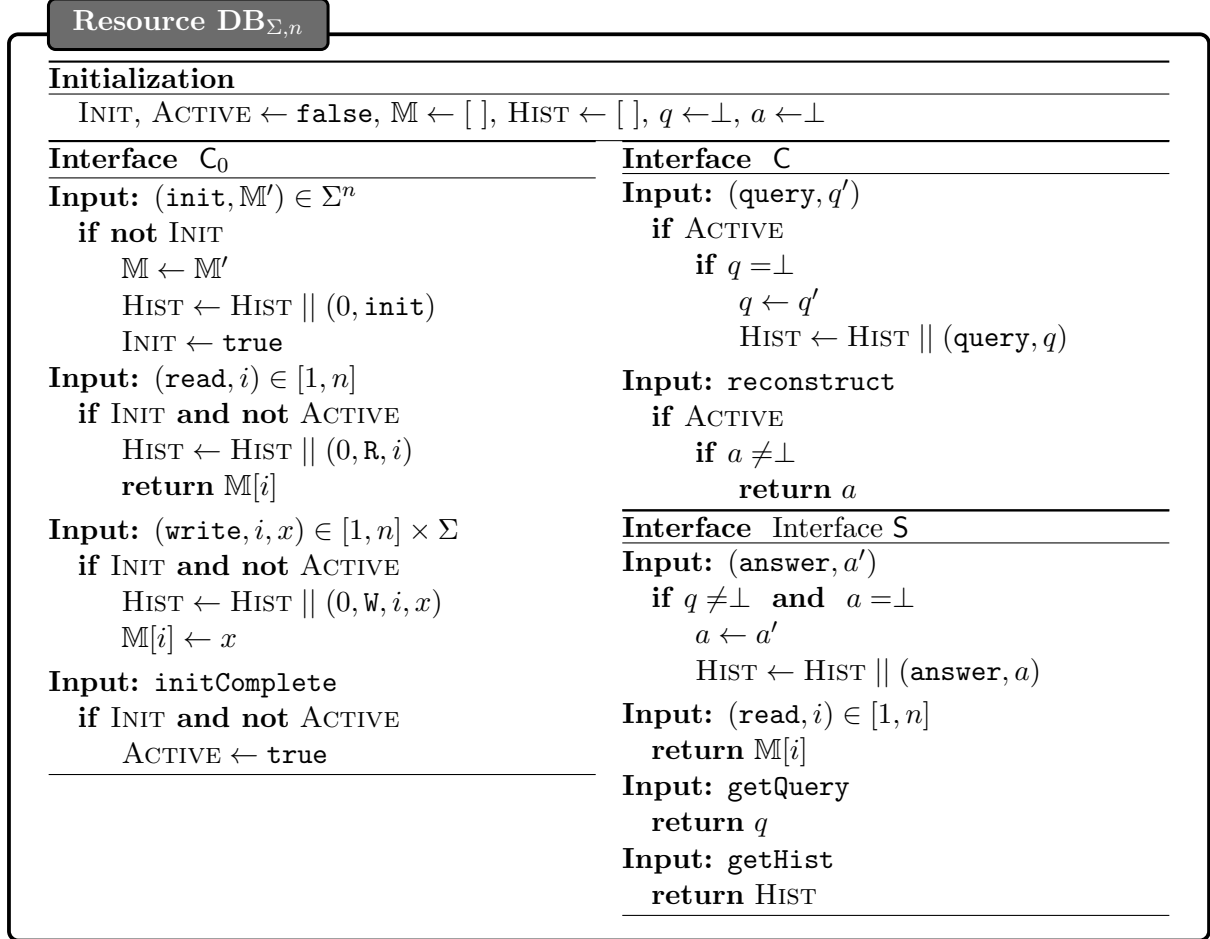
Resource $\mathbf{DB}_{\Sigma,n}$

**Initialization**

INIT, ACTIVE $\leftarrow$ false, $\mathbb{M} \leftarrow [\,]$, HIST $\leftarrow [\,]$, $q \leftarrow \perp$, $a \leftarrow \perp$

**Interface** $\mathsf{C}_0$

**Input:** $(\texttt{init}, \mathbb{M}') \in \Sigma^n$
**if not** INIT
$\mathbb{M} \leftarrow \mathbb{M}'$
HIST $\leftarrow$ HIST $||$ $(0, \texttt{init})$
INIT $\leftarrow$ true

**Input:** $(\texttt{read}, i) \in [1, n]$
**if** INIT **and not** ACTIVE
HIST $\leftarrow$ HIST $||$ $(0, \texttt{R}, i)$
**return** $\mathbb{M}[i]$

**Input:** $(\texttt{write}, i, x) \in [1, n] \times \Sigma$
**if** INIT **and not** ACTIVE
HIST $\leftarrow$ HIST $||$ $(0, \texttt{W}, i, x)$
$\mathbb{M}[i] \leftarrow x$

**Input:** initComplete
**if** INIT **and not** ACTIVE
ACTIVE $\leftarrow$ true

**Interface** $\mathsf{C}$

**Input:** $(\texttt{query}, q')$
**if** ACTIVE
**if** $q = \perp$
$q \leftarrow q'$
HIST $\leftarrow$ HIST $||$ $(\texttt{query}, q)$

**Input:** reconstruct
**if** ACTIVE
**if** $a \neq \perp$
**return** $a$

**Interface** Interface $\mathsf{S}$

**Input:** $(\texttt{answer}, a')$
**if** $q \neq \perp$ **and** $a = \perp$
$a \leftarrow a'$
HIST $\leftarrow$ HIST $||$ $(\texttt{answer}, a)$

**Input:** $(\texttt{read}, i) \in [1, n]$
**return** $\mathbb{M}[i]$

**Input:** getQuery
**return** $q$

**Input:** getHist
**return** HIST